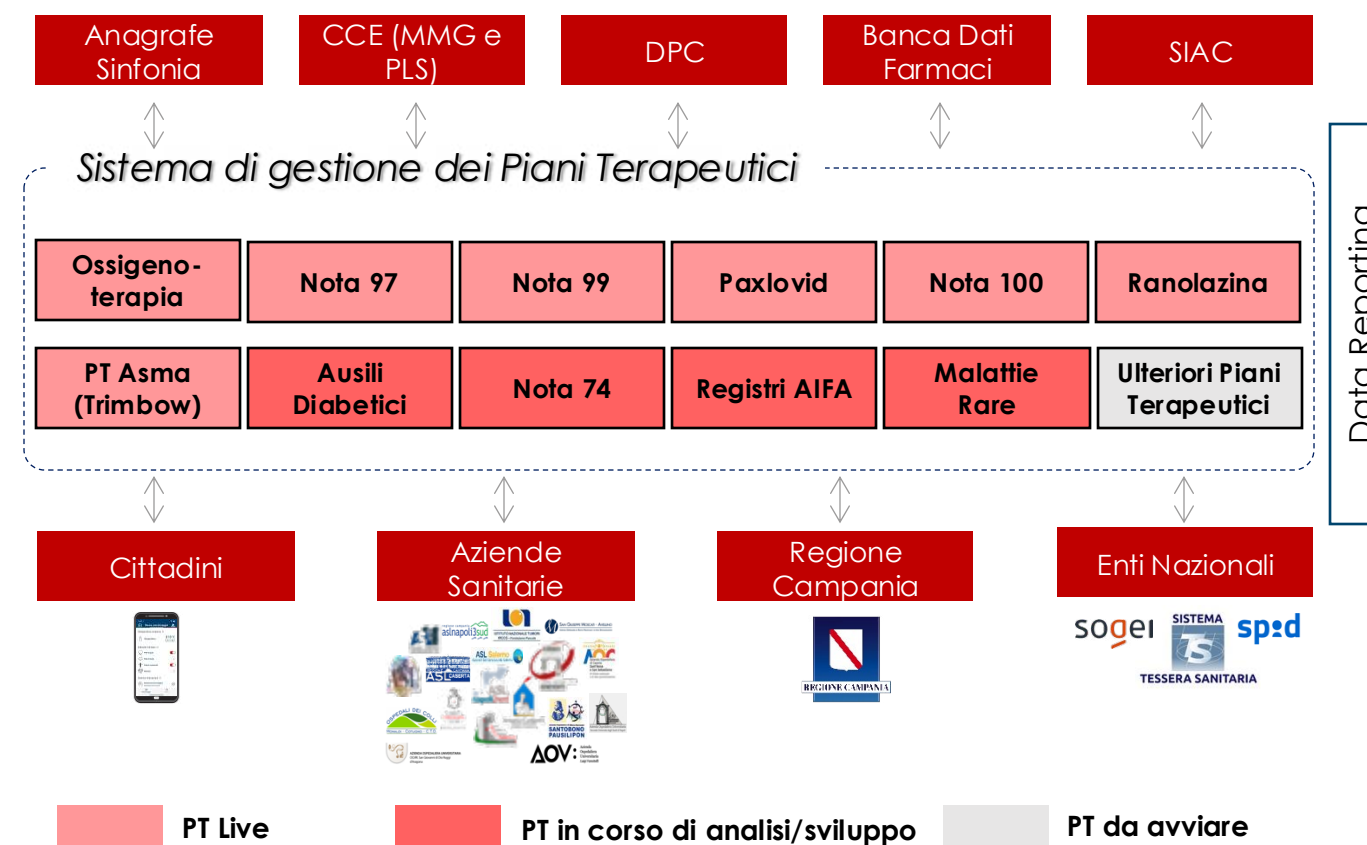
Anagrafe Sinfonia

CCE (MMG e PLS)

DPC

Banca Dati Farmaci

SIAC

Sistema di gestione dei Piani Terapeutici

| Ossigeno-terapia | Nota 97 | Nota 99 | Paxlovid | Nota 100 | Ranolazina |
|---|---|---|---|---|---|
| PT Asma (Trimbow) | Ausili Diabetici | Nota 74 | Registri AIFA | Malattie Rare | Ulteriori Piani Terapeutici |

Data Reporting

Cittadini

Aziende Sanitarie

aslnapoli3sud

ASL Salerno

ASL CASERTA

OSPEDALI DEI COLLI

SANTOBONO PAUSILIPON

AOV

Regione Campania

REGIONE CAMPANIA

Enti Nazionali

sogei

SISTEMA TS TESSERA SANITARIA

spid

PT Live

PT in corso di analisi/sviluppo

PT da avviare